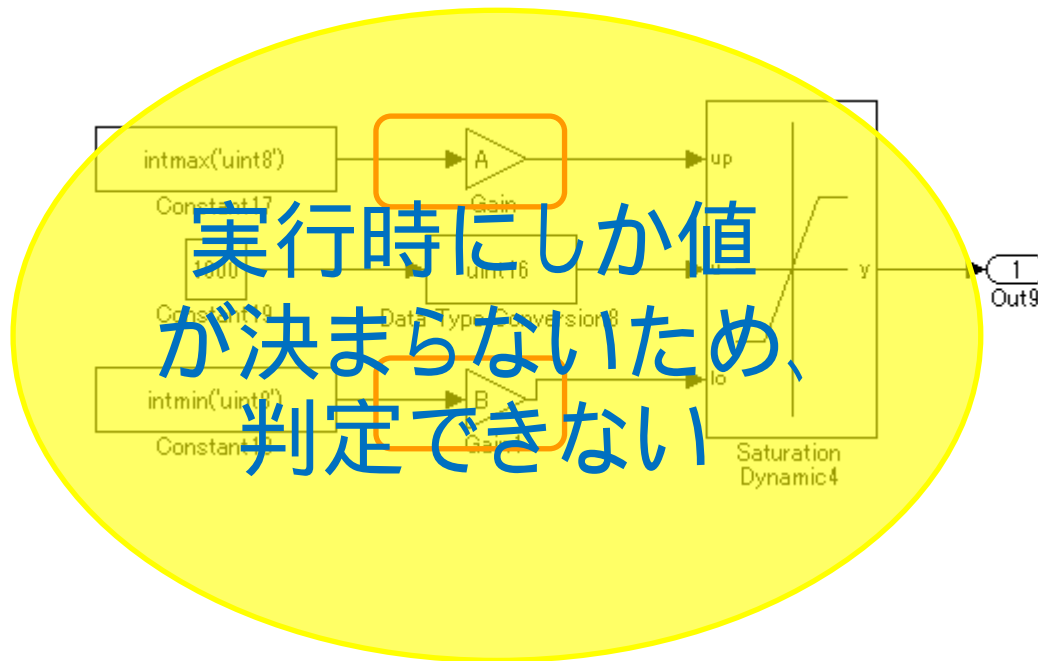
intmax('uint8')

Constant17

A

Gain

1000

Constant19

uint16

Data Type Conversion8

up

u

y

lo

1

Out9

intmin('uint8')

Constant18

B

Gain

Saturation Dynamic4

実行時にしか値が決まらないため、判定できない